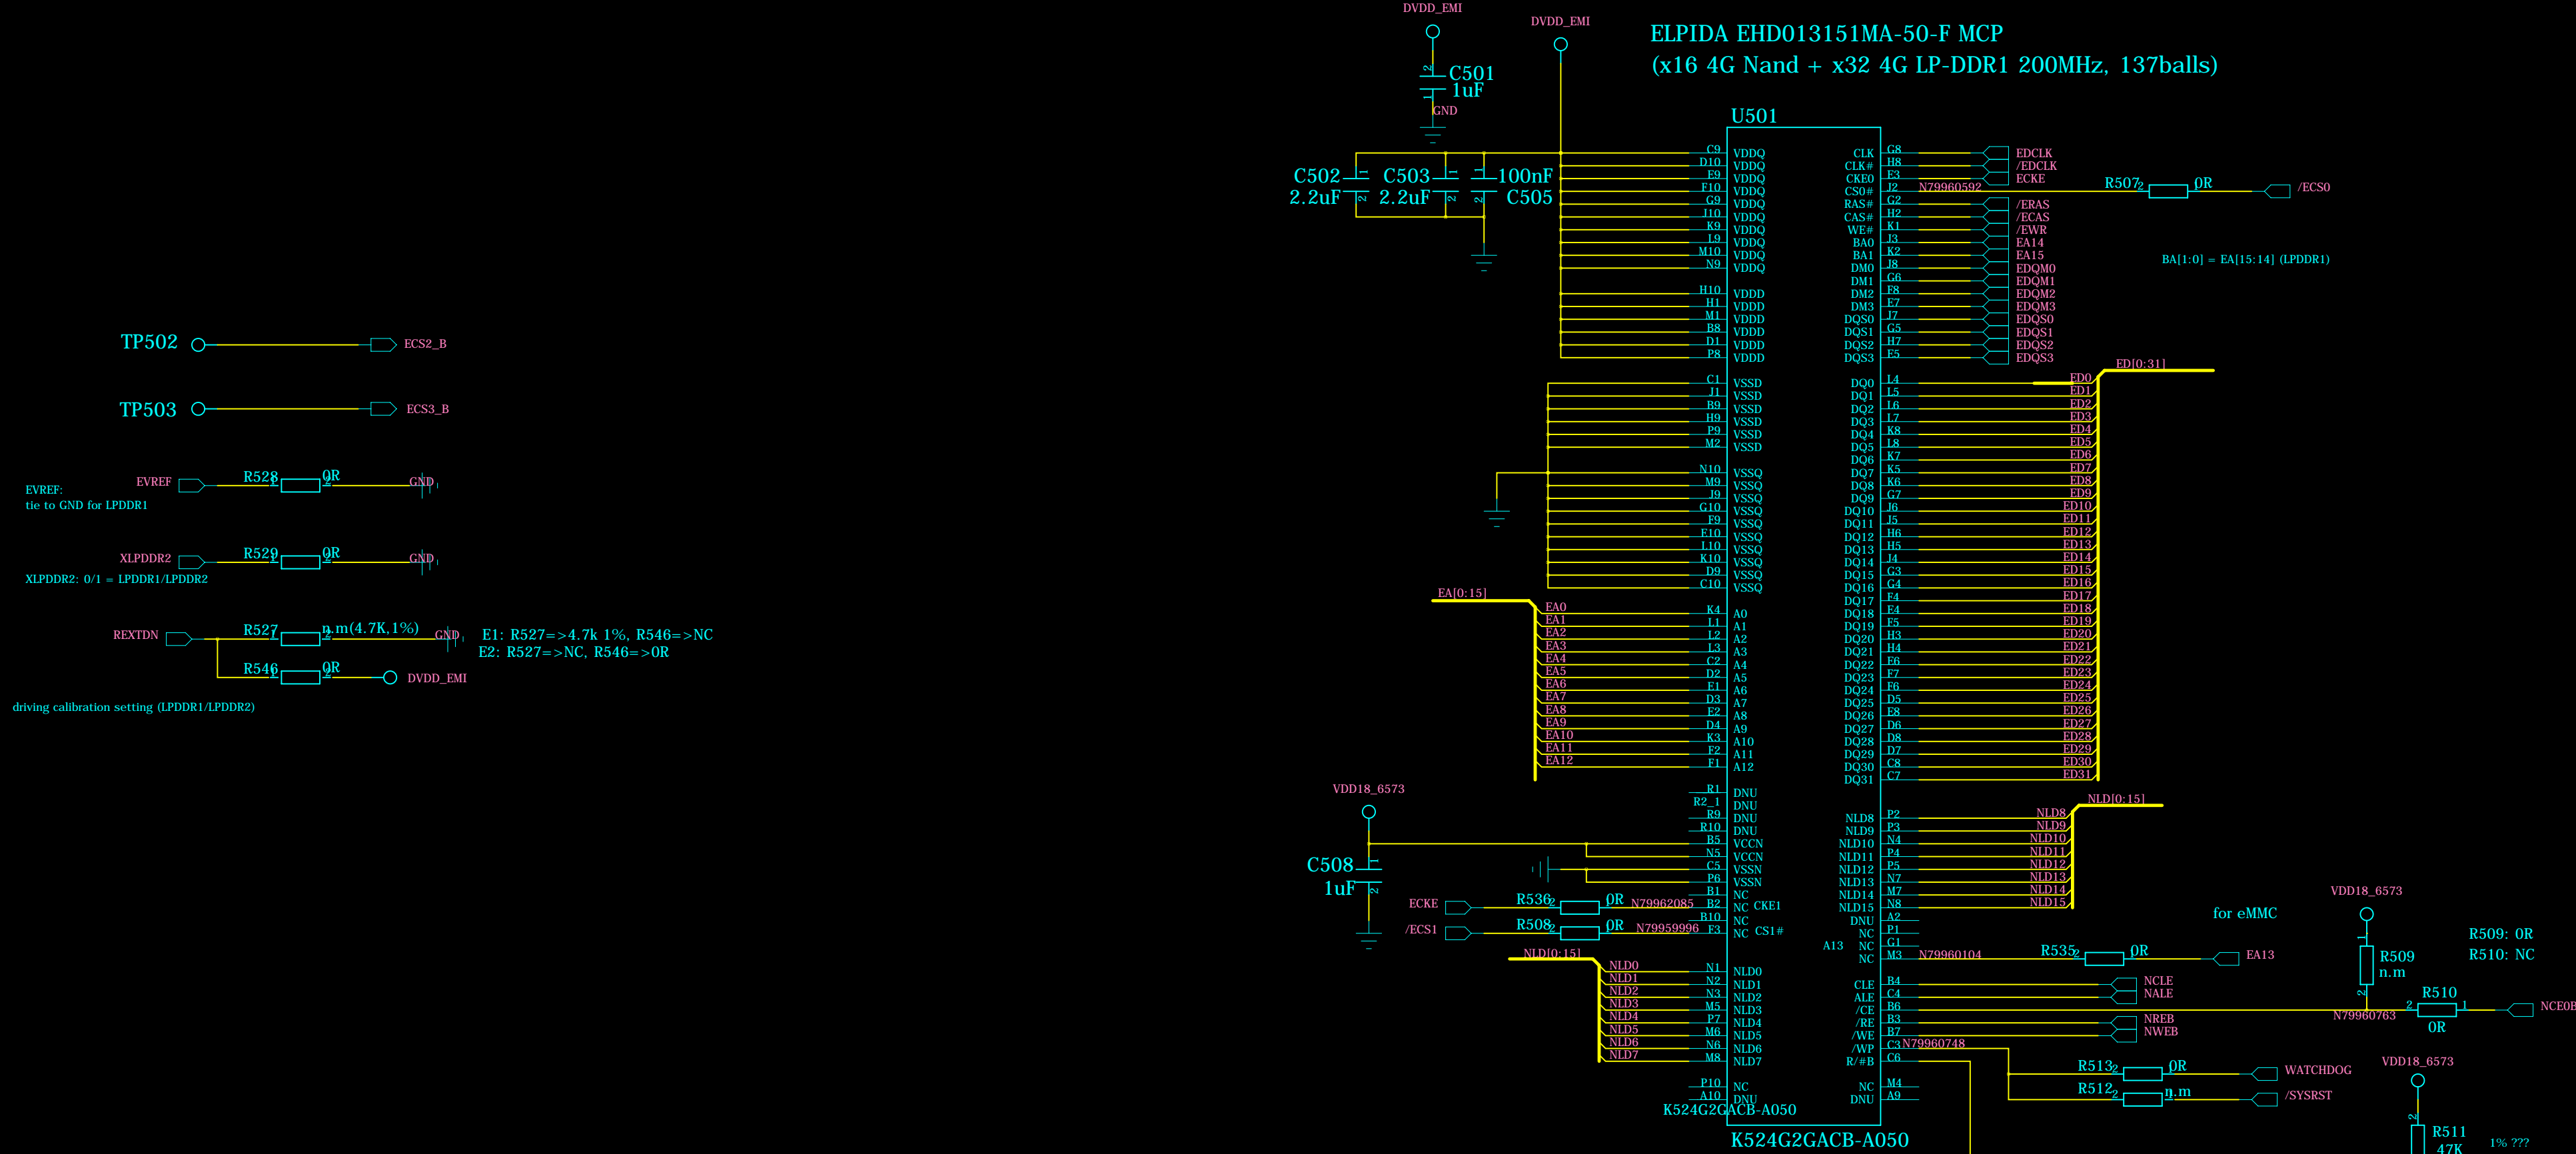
DVDD_EMI
DVDD_EMI
ELPIDA EHD013151MA-50-F MCP
(x16 4G Nand + x32 4G LP-DDR1 200MHz, 137balls)

C501
1uF
GND

U501

C502
2.2uF
C503
2.2uF
100nF
C505

C9 VDDQ
D10 VDDQ
E9 VDDQ
F10 VDDQ
G9 VDDQ
J10 VDDQ
K9 VDDQ
L9 VDDQ
M10 VDDQ
N9 VDDQ

H10 VDDD
H1 VDDD
M1 VDDD
B8 VDDD
D1 VDDD
P8 VDDD

C1 VSSD
J1 VSSD
B9 VSSD
H9 VSSD
P9 VSSD
M2 VSSD

N10 VSSQ
M9 VSSQ
J9 VSSQ
G10 VSSQ
F9 VSSQ
E10 VSSQ
L10 VSSQ
K10 VSSQ
D9 VSSQ
C10 VSSQ

EA[0:15]
EA0 K4 A0
EA1 L1 A1
EA2 L2 A2
EA3 L3 A3
EA4 C2 A4
EA5 D2 A5
EA6 E1 A6
EA7 D3 A7
EA8 E2 A8
EA9 D4 A9
EA10 K3 A10
EA11 F2 A11
EA12 F1 A12

R1 DNU
R2_1 DNU
R9 DNU
R10 DNU
B5 VCCN
N5 VCCN
C5 VSSN
P6 VSSN
B1 NC
B2 NC CKE1
B10 NC
F3 NC CS1#

VDD18_6573
C508
1uF

ECKE
R536 0R N79962085
/ECS1
R508 0R N79959996

NLD[0:15]
NLD0 N1 NLD0
NLD1 N2 NLD1
NLD2 N3 NLD2
NLD3 M5 NLD3
NLD4 P7 NLD4
NLD5 M6 NLD5
NLD6 N6 NLD6
NLD7 M8 NLD7

P10 NC
A10 DNU
K524G2GACB-A050
K524G2GACB-A050

CLK G8
CLK# H8
CKE0 E3
CS0# J2 N79960592
RAS# G2
CAS# H2
WE# K1
BA0 J3
BA1 K2
DM0 J8
DM1 G6
DM2 F8
DM3 E7
DQS0 J7
DQS1 G5
DQS2 H7
DQS3 E5

EDCLK
/EDCLK
ECKE
/ERAS
/ECAS
/EWR
EA14
EA15
EDQM0
EDQM1
EDQM2
EDQM3
EDQS0
EDQS1
EDQS2
EDQS3

R507 0R /ECS0
BA[1:0] = EA[15:14] (LPDDR1)

ED[0:31]
DQ0 L4 ED0
DQ1 L5 ED1
DQ2 L6 ED2
DQ3 L7 ED3
DQ4 K8 ED4
DQ5 L8 ED5
DQ6 K7 ED6
DQ7 K5 ED7
DQ8 K6 ED8
DQ9 G7 ED9
DQ10 J6 ED10
DQ11 J5 ED11
DQ12 H6 ED12
DQ13 H5 ED13
DQ14 J4 ED14
DQ15 G3 ED15
DQ16 G4 ED16
DQ17 F4 ED17
DQ18 E4 ED18
DQ19 F5 ED19
DQ20 H3 ED20
DQ21 H4 ED21
DQ22 F6 ED22
DQ23 F7 ED23
DQ24 E6 ED24
DQ25 D5 ED25
DQ26 E8 ED26
DQ27 D6 ED27
DQ28 D8 ED28
DQ29 D7 ED29
DQ30 C8 ED30
DQ31 C7 ED31

NLD[0:15]
NLD8 P2 NLD8
NLD9 P3 NLD9
NLD10 N4 NLD10
NLD11 P4 NLD11
NLD12 P5 NLD12
NLD13 N7 NLD13
NLD14 M7 NLD14
NLD15 N8 NLD15
DNU A2
NC P1
A13 NC G1
NC M3 N79960104
R535 0R EA13

CLE B4
ALE C4
/CE B6
/RE B3
/WE B7
/WP C3 N79960748
R/#B C6
NCLE
NALE
NREB
NWEB
NC M4
DNU A9

for eMMC
VDD18_6573
R509
n.m
R509: 0R
R510: NC
R510
0R
N79960763
NCE0B

R513 0R WATCHDOG
R512 n.m /SYSRST
VDD18_6573
R511
47K
1% ???

TP502 ECS2_B
TP503 ECS3_B

EVREF R528 0R GND
EVREF:
tie to GND for LPDDR1

XLPDDR2 R529 0R GND
XLPDDR2: 0/1 = LPDDR1/LPDDR2

REXTDN R527 n.m(4.7K,1%) GND
E1: R527=>4.7k 1%, R546=>NC
E2: R527=>NC, R546=>0R
R546 0R DVDD_EMI

driving calibration setting (LPDDR1/LPDDR2)